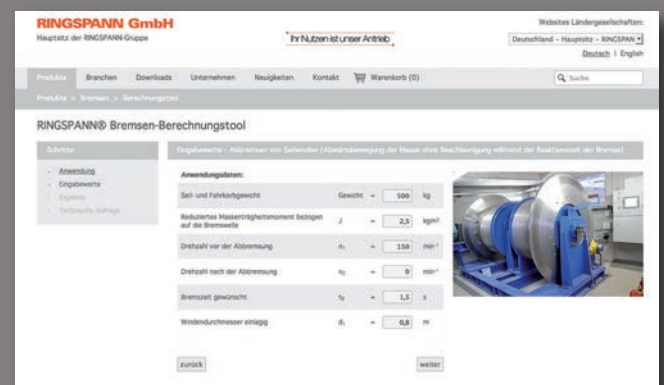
RINGSPANN GmbH
Hauptsitz der RINGSPANN-Gruppe

Ihr Nutzen ist unser Antrieb

Websites Ländergesellschaften:
Deutschland – Hauptsitz – RINGSPAN
Deutsch | English

Produkte Branchen Downloads Unternehmen Neuigkeiten Kontakt Warenkorb (0)

Suche

Produkte » Bremsen » Berechnungstool

RINGSPANN® Bremsen-Berechnungstool

Schritte
Anwendung
Eingabewerte
Ergebnis
Technische Anfrage

Eingabewerte – Abbremsen von Seilwinden (Abwärtsbewegung der Masse ohne Beschleunigung während der Reaktionszeit der Bremse)

Anwendungsdaten:

| | | | | |
|---|---|---|---|---|
| Seil- und Fahrkorbgewicht | Gewicht | = | 500 | kg |
| Reduziertes Massenträgheitsmoment bezogen auf die Bremswelle | J | = | 2,5 | kgm² |
| Drehzahl vor der Abbremsung | $n_1$ | = | 150 | min⁻¹ |
| Drehzahl nach der Abbremsung | $n_2$ | = | 0 | min⁻¹ |
| Bremszeit gewünscht | $t_B$ | = | 1,5 | s |
| Windendurchmesser einlagig | $d_1$ | = | 0,8 | m |

zurück

weiter